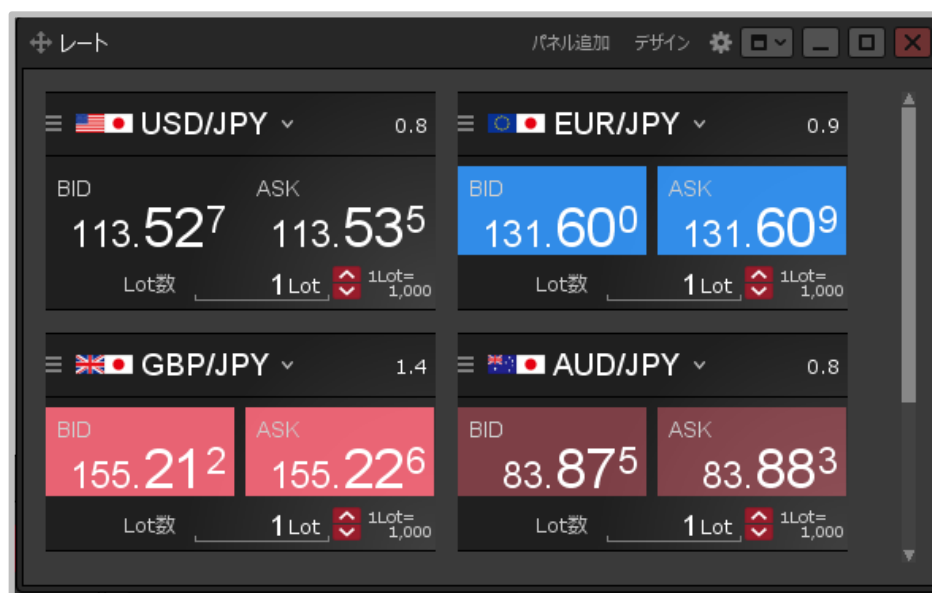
レート

パネル追加 デザイン

USD/JPY 0.8

BID
113.527

ASK
113.535

Lot数 1 Lot 1Lot= 1,000

EUR/JPY 0.9

BID
131.600

ASK
131.609

Lot数 1 Lot 1Lot= 1,000

GBP/JPY 1.4

BID
155.212

ASK
155.226

Lot数 1 Lot 1Lot= 1,000

AUD/JPY 0.8

BID
83.875

ASK
83.883

Lot数 1 Lot 1Lot= 1,000